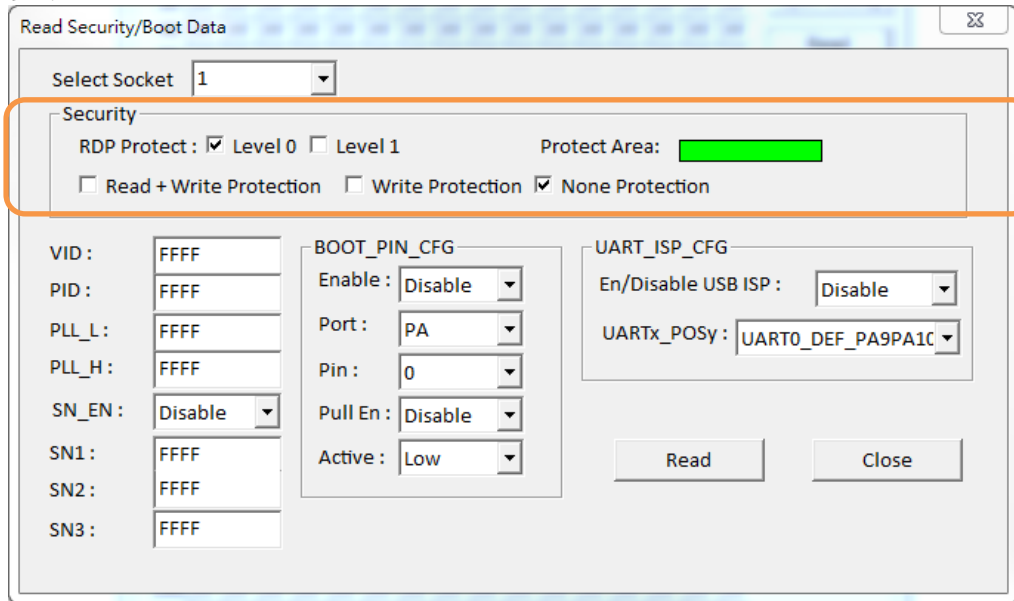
Read Security/Boot Data

Select Socket 1

Security

RDP Protect : ☑ Level 0 ☐ Level 1

Protect Area:

☐ Read + Write Protection ☐ Write Protection ☑ None Protection

VID : FFFF

PID : FFFF

PLL_L : FFFF

PLL_H : FFFF

SN_EN : Disable

SN1 : FFFF

SN2 : FFFF

SN3 : FFFF

BOOT_PIN_CFG

Enable : Disable

Port : PA

Pin : 0

Pull En : Disable

Active : Low

UART_ISP_CFG

En/Disable USB ISP : Disable

UARTx_POSy : UART0_DEF_PA9PA1C

Read

Close